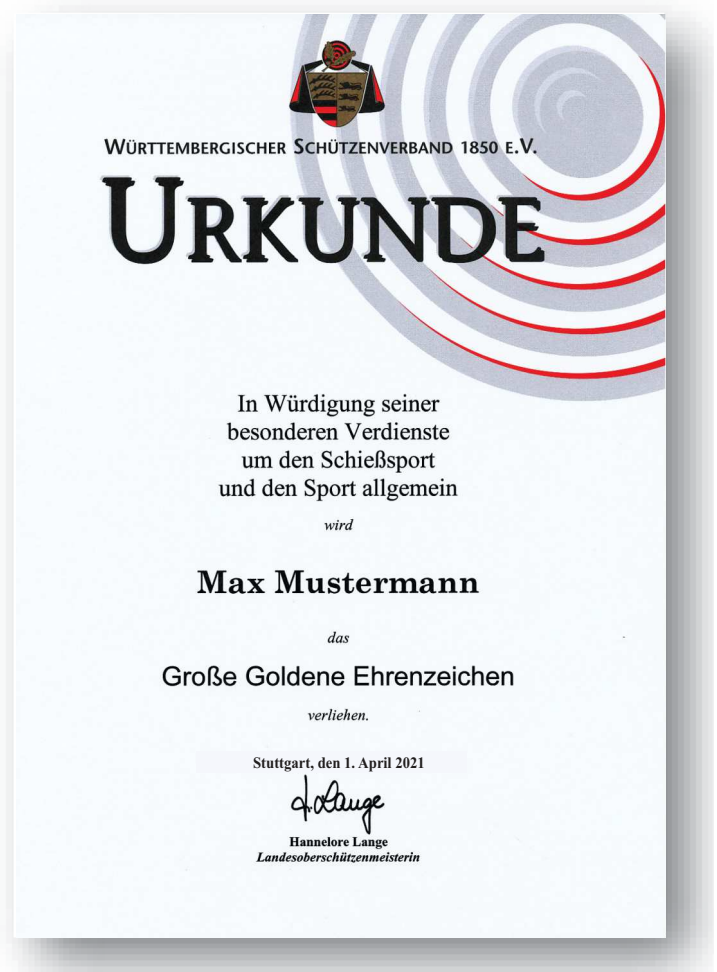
Württembergischer Schützenverband 1850 e.V.

Urkunde

In Würdigung seiner besonderen Verdienste um den Schießsport und den Sport allgemein

wird

Max Mustermann

das

Große Goldene Ehrenzeichen

verliehen.

Stuttgart, den 1. April 2021

H. Lange

Hannelore Lange
Landesoberschützenmeisterin